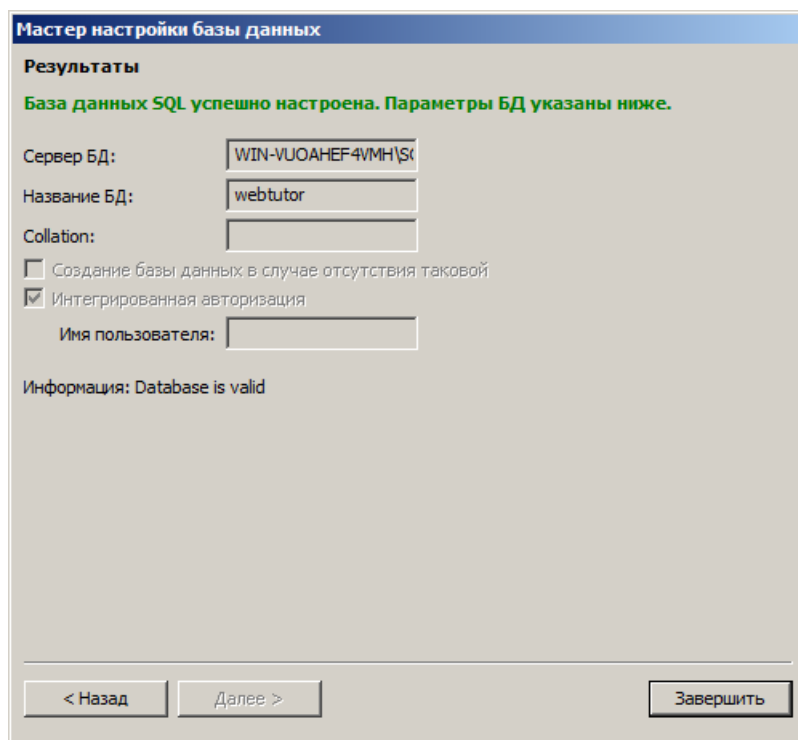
Мастер настройки базы данных

Результаты

База данных SQL успешно настроена. Параметры БД указаны ниже.

Сервер БД: WIN-VUOAHEF4VMH\S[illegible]

Название БД: webtutor

Collation:

Создание базы данных в случае отсутствия таковой

Интегрированная авторизация

Имя пользователя:

Информация: Database is valid

< Назад

Далее >

Завершить